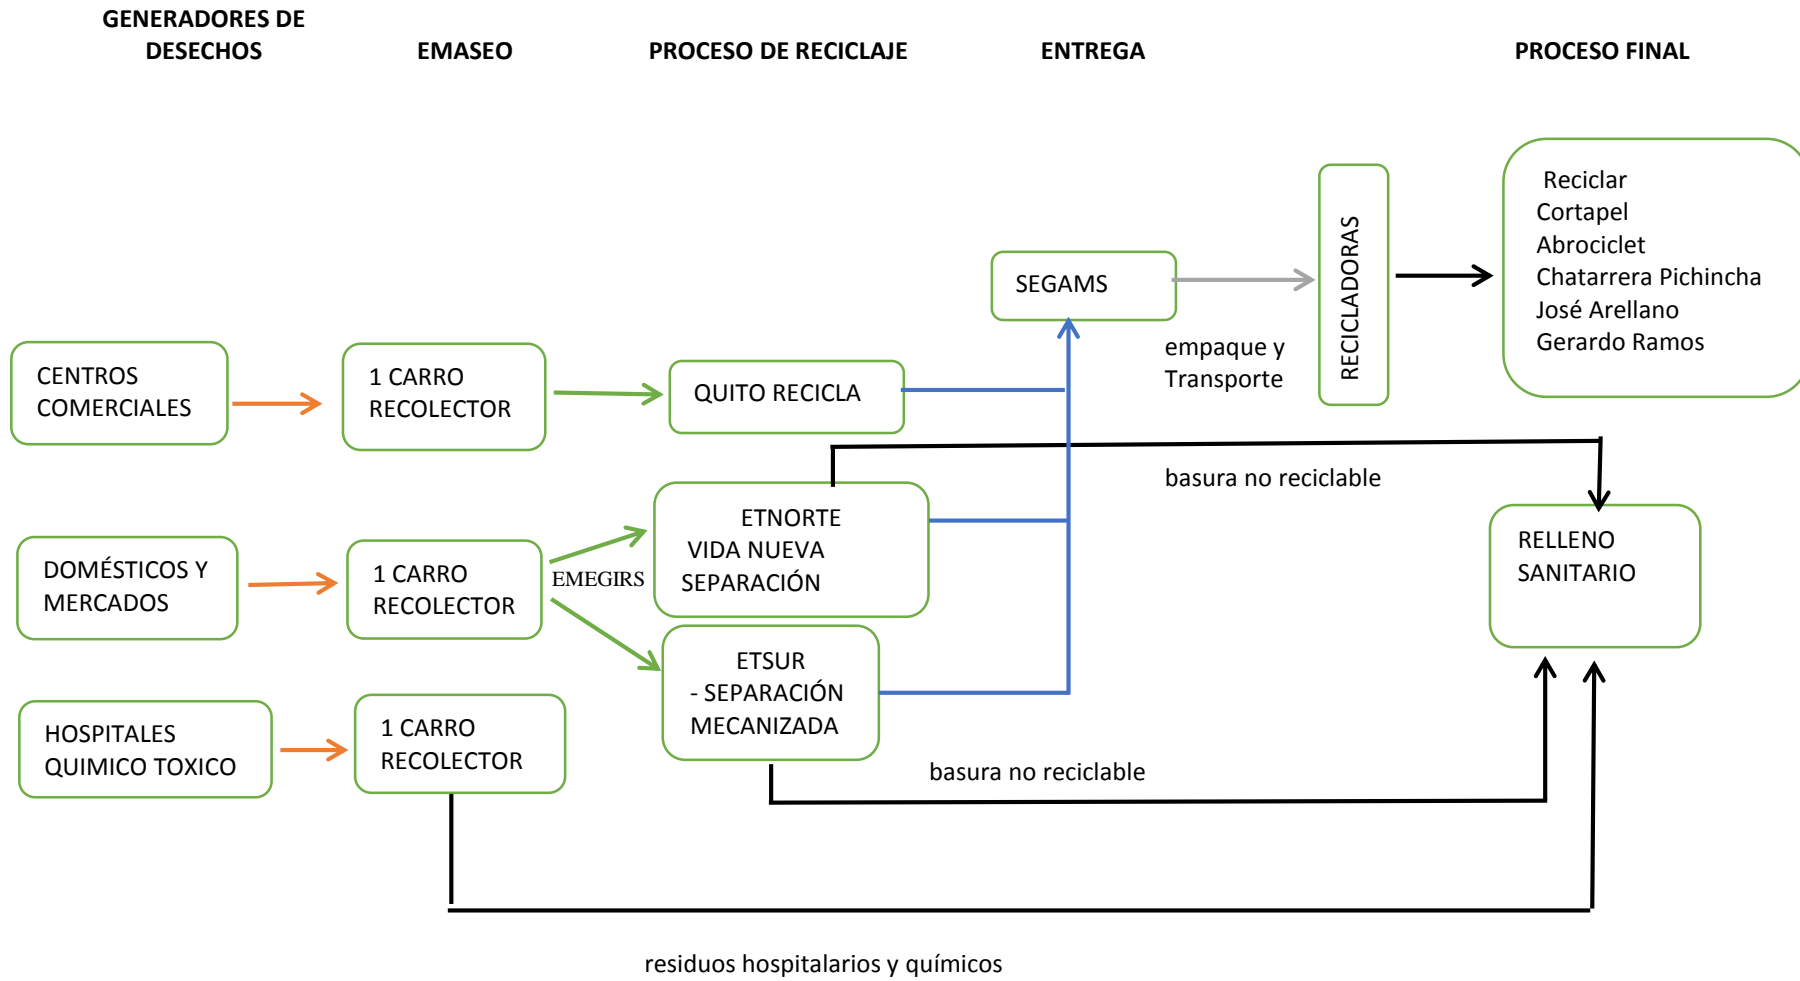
GENERADORES DE DESECHOS

EMASEO

PROCESO DE RECICLAJE

ENTREGA

PROCESO FINAL

SEGAMS

RECICLADORAS

Reciclar
Cortapel
Abrociclet
Chatarrera Pichincha
José Arellano
Gerardo Ramos

empaque y Transporte

CENTROS COMERCIALES

1 CARRO RECOLECTOR

QUITO RECICLA

basura no reciclable

ETNORTE
VIDA NUEVA
SEPARACIÓN

RELLENO SANITARIO

DOMÉSTICOS Y MERCADOS

1 CARRO RECOLECTOR

EMEGIRS

ETSUR
- SEPARACIÓN MECANIZADA

HOSPITALES QUIMICO TOXICO

1 CARRO RECOLECTOR

basura no reciclable

residuos hospitalarios y químicos